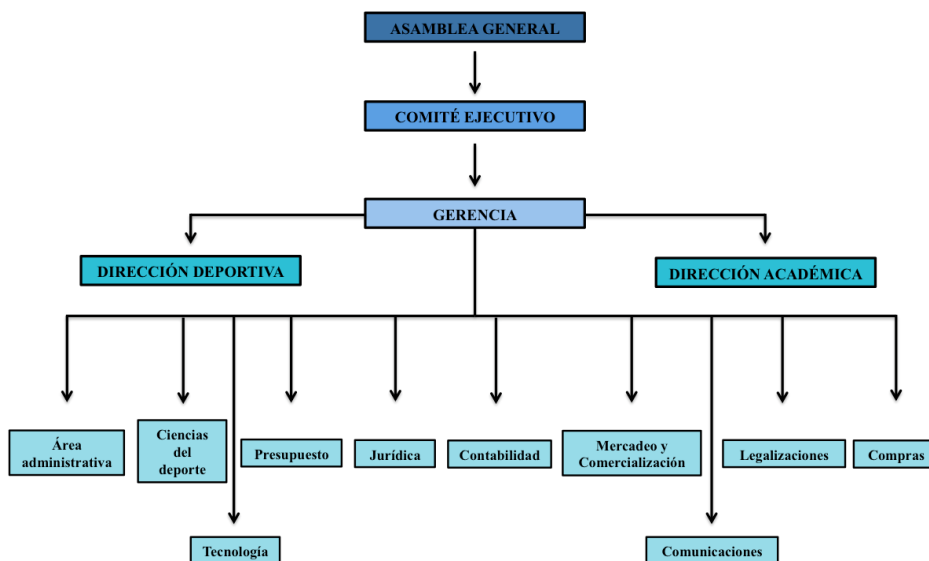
ASAMBLEA GENERAL

COMITÉ EJECUTIVO

GERENCIA

DIRECCIÓN DEPORTIVA

DIRECCIÓN ACADÉMICA

Área administrativa

Ciencias del deporte

Tecnología

Presupuesto

Jurídica

Contabilidad

Mercadeo y Comercialización

Comunicaciones

Legalizaciones

Compras